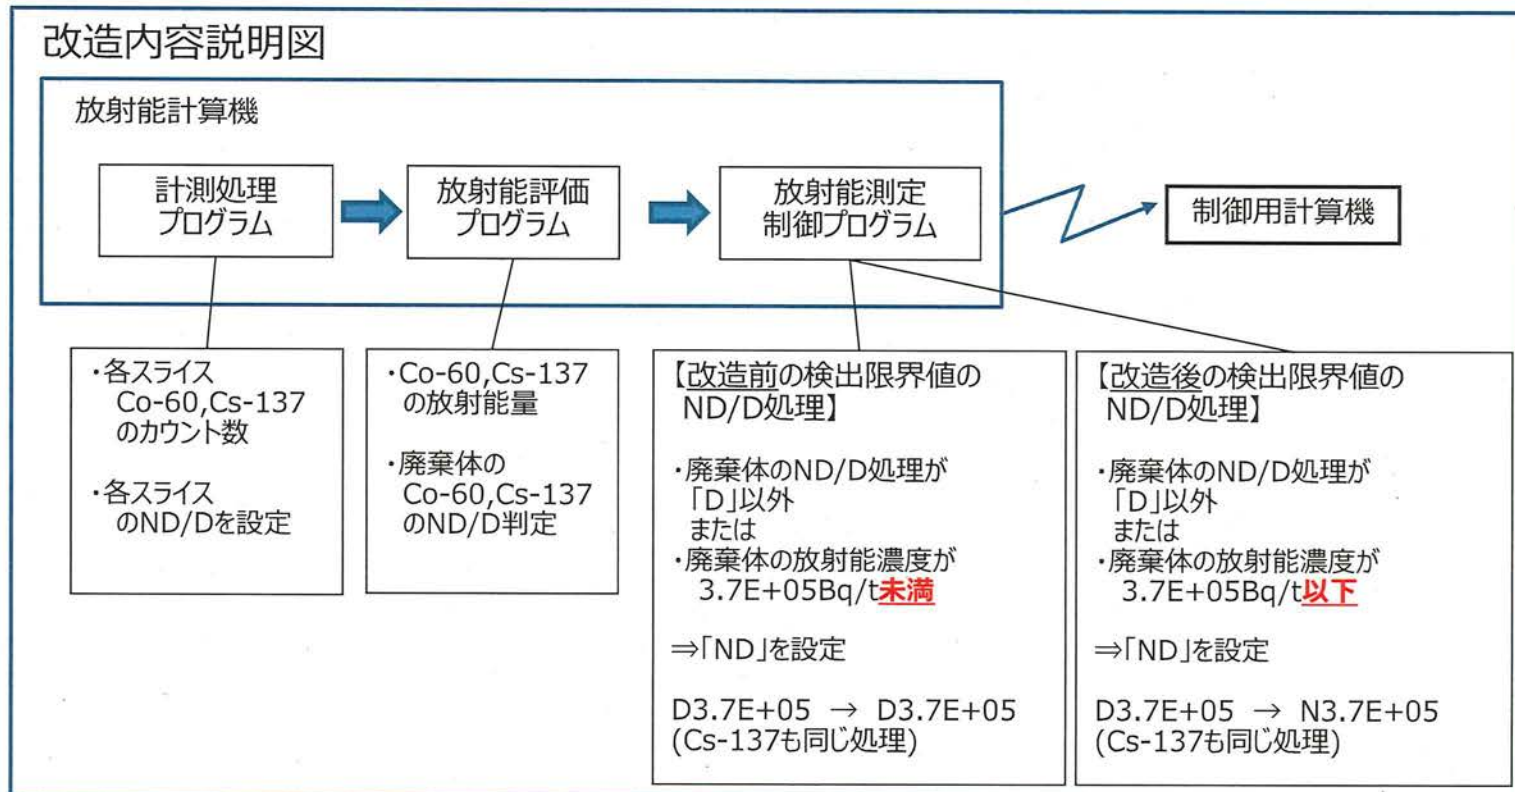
改造内容説明図

放射能計算機

計測処理プログラム

放射能評価プログラム

放射能測定制御プログラム

制御用計算機

・各スライス
Co-60,Cs-137
のカウント数

・各スライス
のND/Dを設定

・Co-60,Cs-137
の放射能量

・廃棄体の
Co-60,Cs-137
のND/D判定

【改造前の検出限界値の
ND/D処理】

・廃棄体のND/D処理が
「D」以外
または
・廃棄体の放射能濃度が
3.7E+05Bq/t未満

⇒「ND」を設定

D3.7E+05 → D3.7E+05
(Cs-137も同じ処理)

【改造後の検出限界値の
ND/D処理】

・廃棄体のND/D処理が
「D」以外
または
・廃棄体の放射能濃度が
3.7E+05Bq/t以下

⇒「ND」を設定

D3.7E+05 → N3.7E+05
(Cs-137も同じ処理)